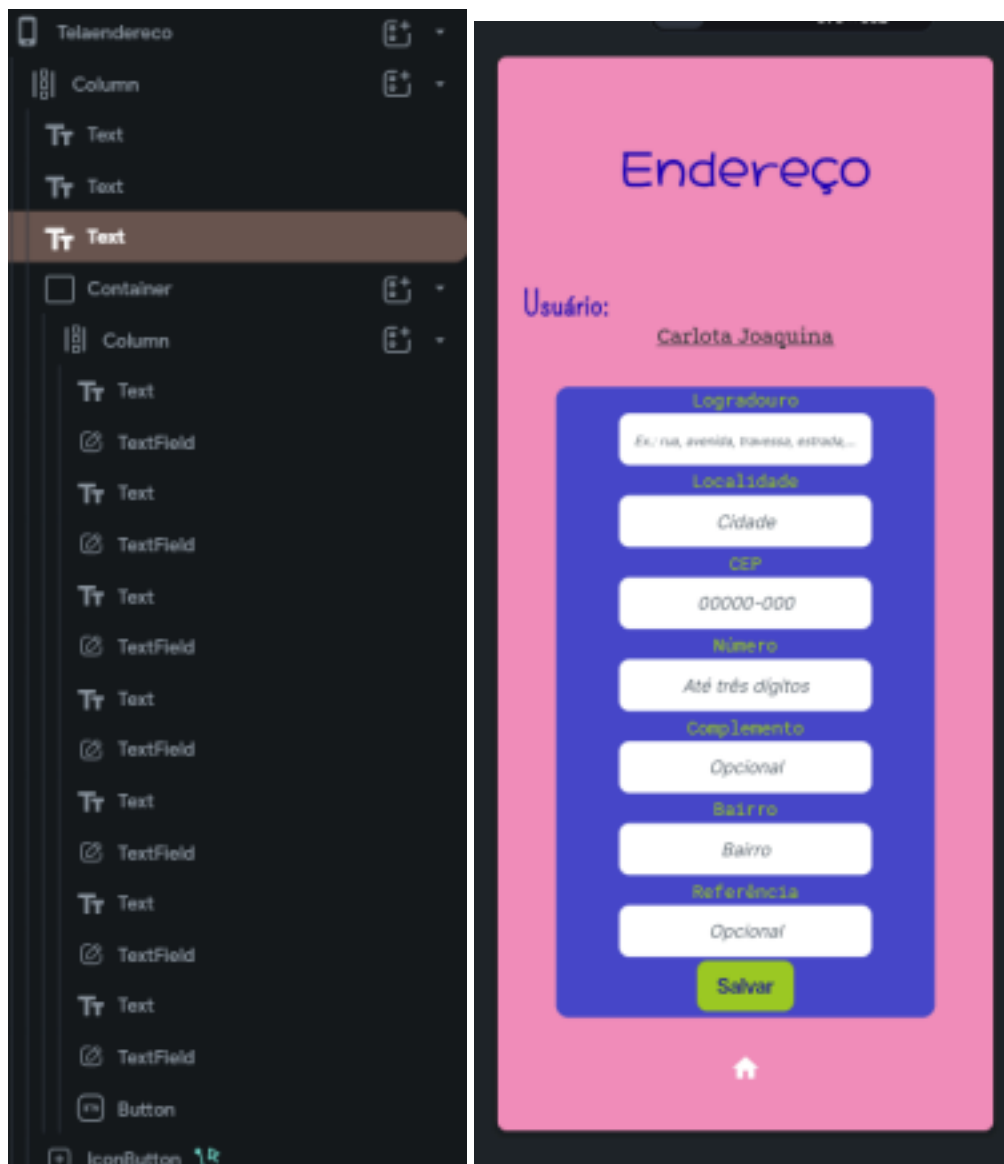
Telaendereco
Column
Text
Text
Text
Container
Column
Text
TextField
Text
TextField
Text
TextField
Text
TextField
Text
TextField
Text
TextField
Text
TextField
Button
IconButton

Endereço

Usuário:
Carlota Joaquina

Logradouro
Ex.: rua, avenida, travessa, estrada,...
Localidade
Cidade
CEP
00000-000
Número
Até três dígitos
Complemento
Opcional
Bairro
Bairro
Referência
Opcional
Salvar